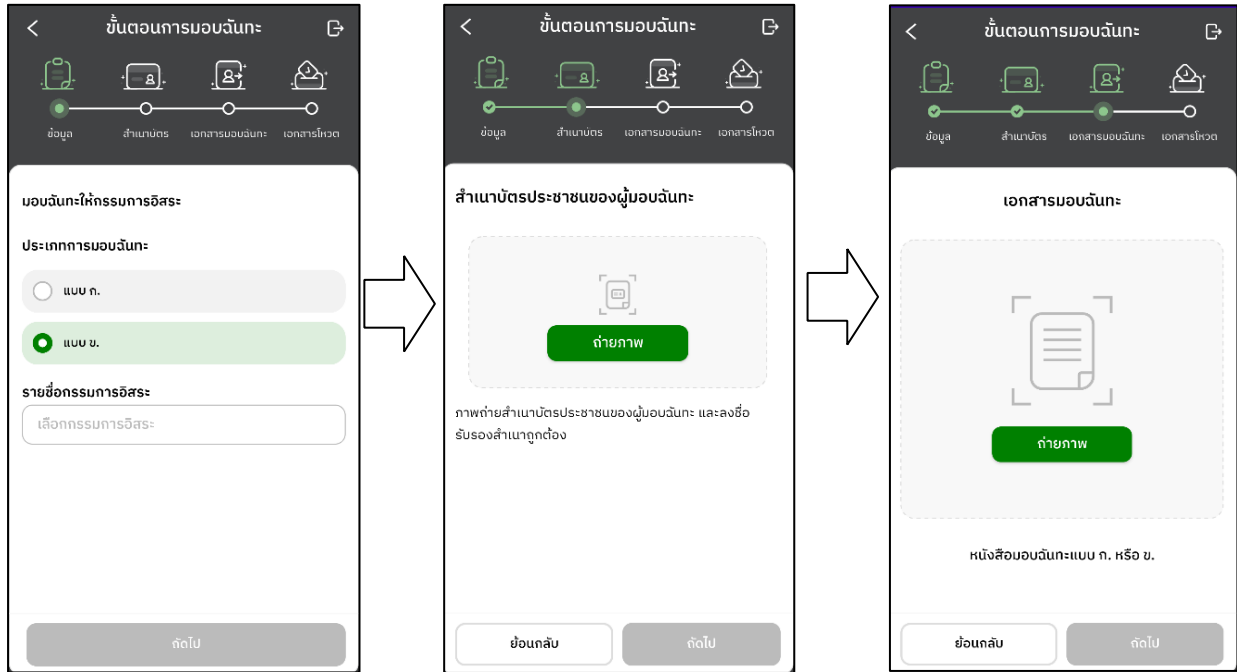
ขั้นตอนการมอบฉันทะ

ข้อมูล
สำเนาบัตร
เอกสารมอบฉันทะ
เอกสารโหวต

มอบฉันทะให้กรรมการอิสระ

ประเภทการมอบฉันทะ

แบบ ก.

แบบ ข.

รายชื่อกรรมการอิสระ

เลือกกรรมการอิสระ

ถัดไป

ขั้นตอนการมอบฉันทะ

ข้อมูล
สำเนาบัตร
เอกสารมอบฉันทะ
เอกสารโหวต

สำเนาบัตรประชาชนของผู้มอบฉันทะ

ถ่ายภาพ

ภาพถ่ายสำเนาบัตรประชาชนของผู้มอบฉันทะ และลงชื่อรับรองสำเนาถูกต้อง

ย้อนกลับ
ถัดไป

ขั้นตอนการมอบฉันทะ

ข้อมูล
สำเนาบัตร
เอกสารมอบฉันทะ
เอกสารโหวต

เอกสารมอบฉันทะ

ถ่ายภาพ

หนังสือมอบฉันทะแบบ ก. หรือ ข.

ย้อนกลับ
ถัดไป